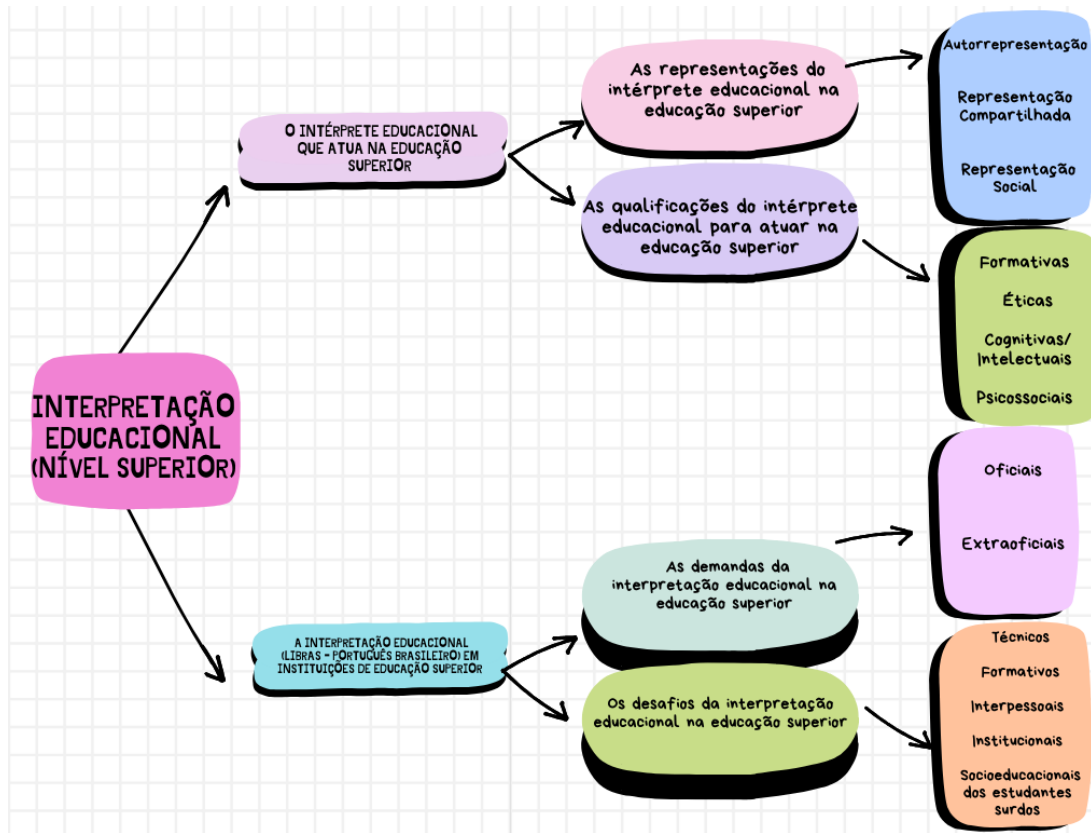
INTERPRETAÇÃO EDUCACIONAL (NÍVEL SUPERIOR)

O INTÉRPRETE EDUCACIONAL QUE ATUA NA EDUCAÇÃO SUPERIOR

As representações do intérprete educacional na educação superior

Autorrepresentação

Representação Compartilhada

Representação Social

As qualificações do intérprete educacional para atuar na educação superior

Formativas

Éticas

Cognitivas/ Intelectuais

Psicossociais

A INTERPRETAÇÃO EDUCACIONAL (LIBRAS - PORTUGUÊS BRASILEIRO) EM INSTITUIÇÕES DE EDUCAÇÃO SUPERIOR

As demandas da interpretação educacional na educação superior

Oficiais

Extraoficiais

Os desafios da interpretação educacional na educação superior

Técnicos

Formativos

Interpessoais

Institucionais

Socioeducacionais dos estudantes surdos